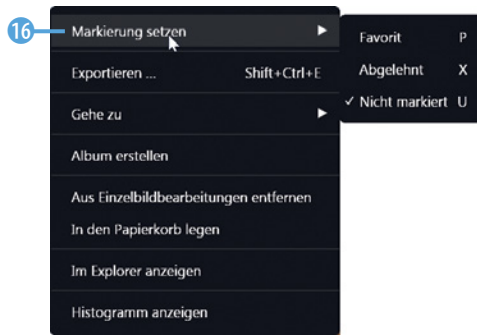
16

Markierung setzen ▶

Exportieren ... Shift+Ctrl+E

Gehe zu ▶

Album erstellen

Aus Einzelbildbearbeitungen entfernen

In den Papierkorb legen

Im Explorer anzeigen

Histogramm anzeigen

Favorit P

Abgelehnt X

✓ Nicht markiert U